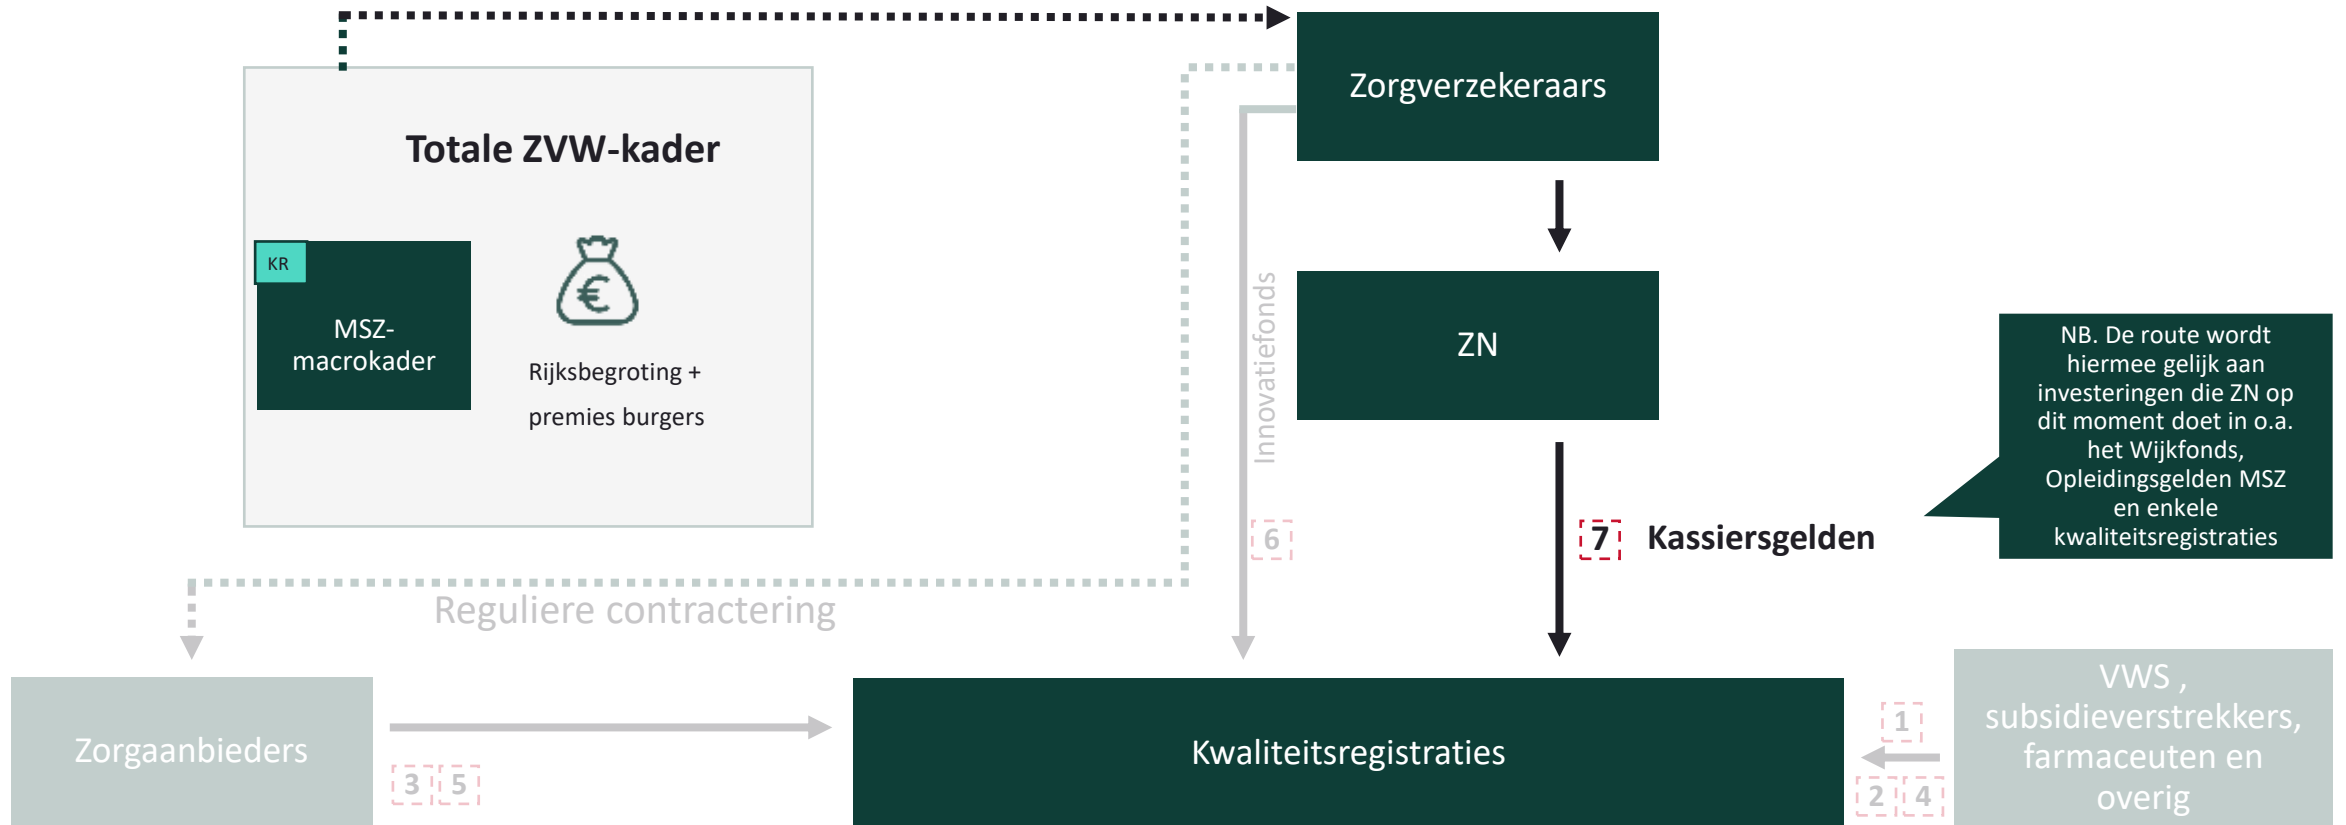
Totale ZVW-kader

KR

MSZ-macrokader

Rijksbegroting + premies burgers

Zorgverzekeraars

ZN

Innovatiefonds

6

7 Kassiersgelden

NB. De route wordt hiermee gelijk aan investeringen die ZN op dit moment doet in o.a. het Wijkfonds, Opleidingsgelden MSZ en enkele kwaliteitsregistraties

Reguliere contractering

Zorgaanbieders

3 5

Kwaliteitsregistraties

1

2 4

VWS , subsidieverstrekkers, farmaceuten en overig